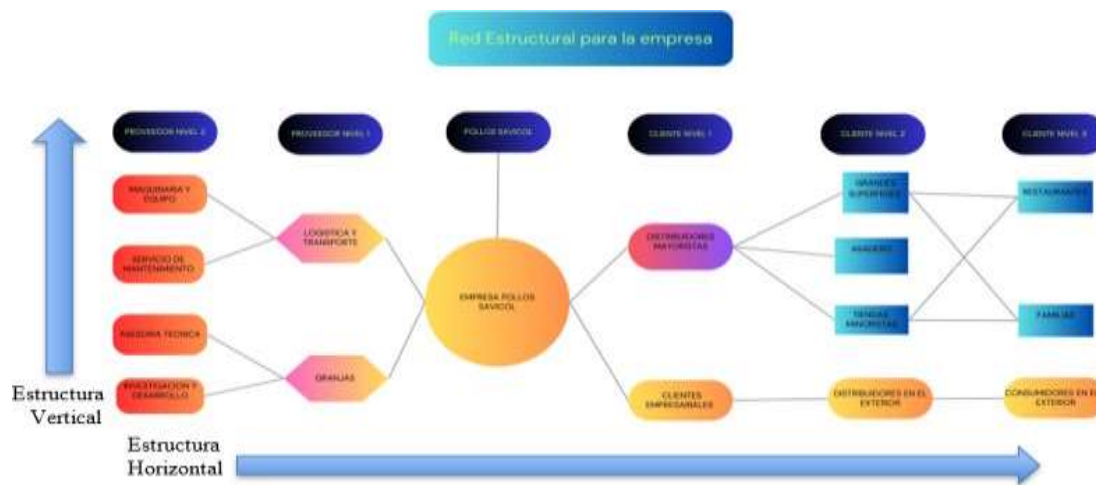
Red Estructural para la empresa

PROVEEDOR NIVEL 2

PROVEEDOR NIVEL 1

POLLOS SAVICOL

CLIENTE NIVEL 1

CLIENTE NIVEL 2

CLIENTE NIVEL 3

MAQUINARIA Y EQUIPO

SERVICIO DE MANTENIMIENTO

ASESORIA TECNICA

INVESTIGACION Y DESARROLLO

LOGISTICA Y TRANSPORTE

GRANJAS

EMPRESA POLLOS SAVICOL

DISTRIBUIDORES MAYORISTAS

CLIENTES EMPRESARIALES

GRANDES SUPERFICIES

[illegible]

TIENDAS MINORISTAS

DISTRIBUIDORES EN EL EXTERIOR

RESTAURANTES

FAMILIAS

CONSUMIDORES EN EL EXTERIOR

Estructura Vertical

Estructura Horizontal